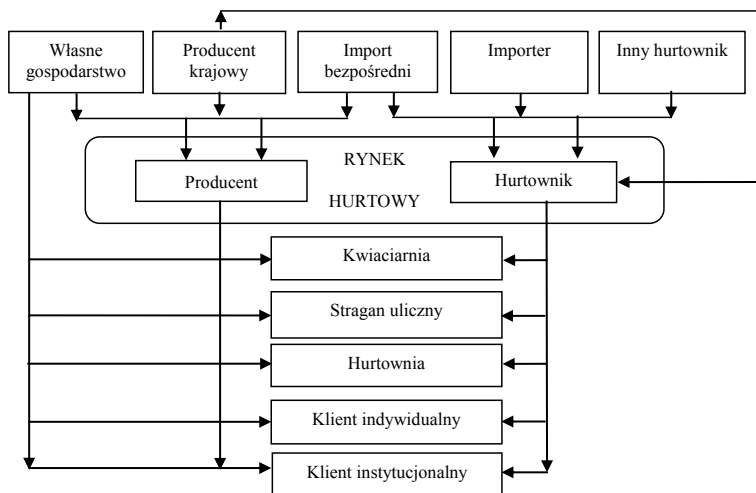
Własne gospodarstwo

Producent krajowy

Import bezpośredni

Importer

Inny hurtownik

RYNEK

HURTOWY

Producent

Hurtownik

Kwiaciarnia

Stragan uliczny

Hurtownia

Klient indywidualny

Klient instytucjonalny